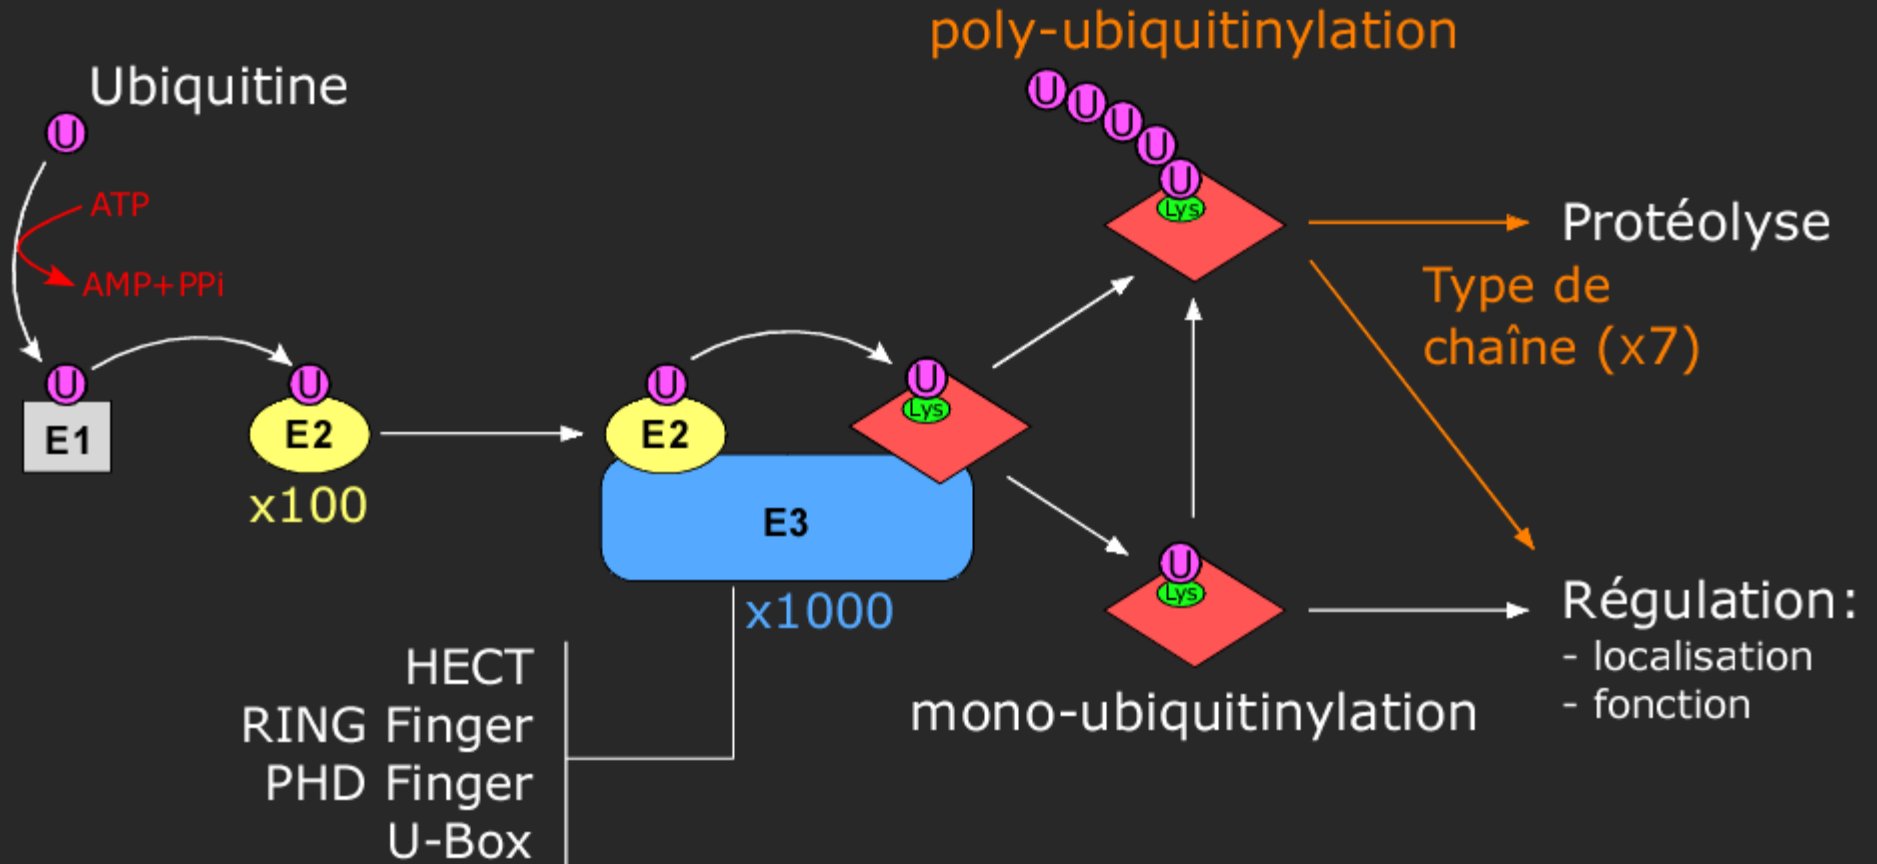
poly-ubiquitinylation

Ubiquitine

U

ATP

AMP+PPi

U U U U U
Lys

Protéolyse

Type de chaîne (x7)

U
E1

U
E2
x100

U
E2

U
Lys

E3
x1000

U
Lys

Régulation:
- localisation
- fonction

mono-ubiquitinylation

HECT
RING Finger
PHD Finger
U-Box